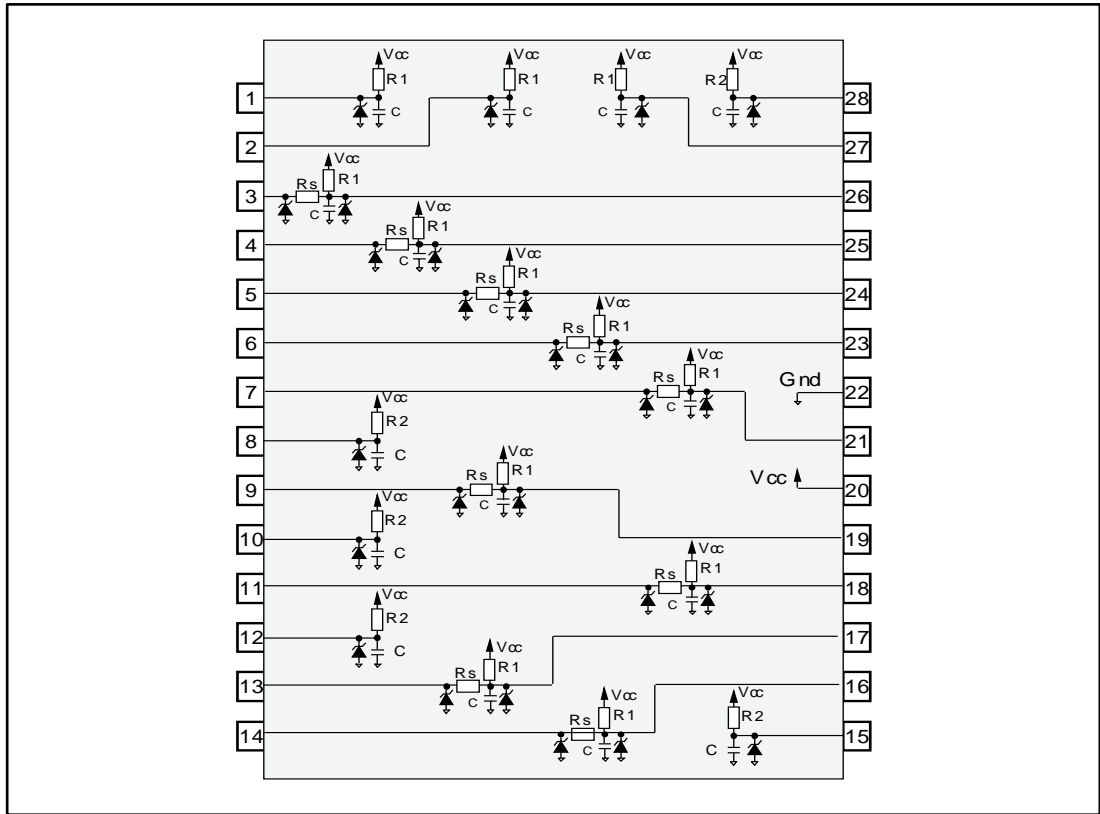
Vcc
R1
C
Vcc
R1
C
Vcc
R1
C
Vcc
R2
C
1
28
2
27
Vcc
R1
Rs
C
3
26
Vcc
R1
Rs
C
4
25
Vcc
R1
Rs
C
5
24
Vcc
R1
Rs
C
6
23
Vcc
R1
Rs
C
7
Gnd
22
Vcc
R2
C
8
21
Vcc
R1
Rs
C
9
Vcc
20
Vcc
R2
C
10
19
Vcc
R1
Rs
C
11
18
Vcc
R2
C
12
17
Vcc
R1
Rs
C
13
16
Vcc
R1
Rs
C
14
Vcc
R2
C
15